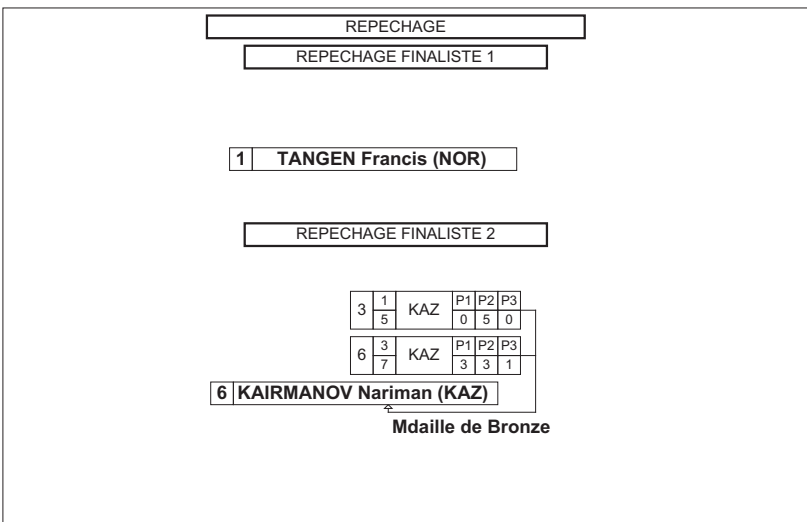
REPECHAGE

REPECHAGE FINALISTE 1

1 TANGEN Francis (NOR)

REPECHAGE FINALISTE 2

| 3 | 1 / 5 | KAZ | P1 | P2 | P3 |
|---|---|---|---|---|---|
| | | | 0 | 5 | 0 |

| 6 | 3 / 7 | KAZ | P1 | P2 | P3 |
|---|---|---|---|---|---|
| | | | 3 | 3 | 1 |

6 KAIRMANOV Nariman (KAZ)

Mdaille de Bronze